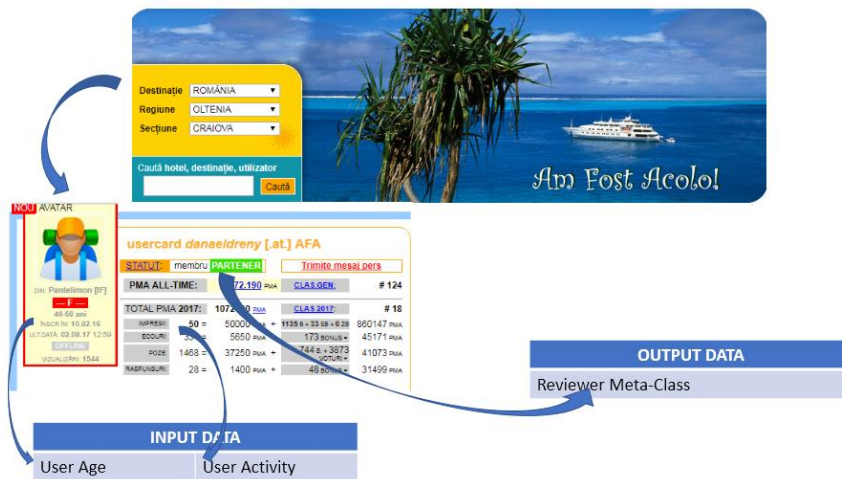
Destinație ROMÂNIA
Regiune OLTENIA
Secțiune CRAIOVA

Caută hotel, destinație, utilizator
Caută

Am Fost Acolo!

NOU AVATAR

DIN: Pantelimon [IF]
— F —
40-50 ani
ÎNSCRIS: 10.02.16
ULTIMA: 02.08.17 12:50
OFFLINE
VIZUALIZĂRI: 1544

usercard danaeldreny [.at.] AFA

STATUT: membru PARTENER
Trimite mesaj pers

| PMA ALL-TIME: | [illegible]72.190 PMA | CLAS.GEN: | # 124 |
|---|---|---|---|
| TOTAL PMA 2017: | 1072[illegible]0 PMA | CLAS 2017: | # 18 |
| IMPRESII | 50 = | 50000 PMA + | 1135 B + 33 SB + 0 2B | 860147 PMA |
| ECOURI | 33 = | 5650 PMA + | 173 BONUS + | 45171 PMA |
| POZE | 1468 = | 37250 PMA + | 744 B + 3873 VOTURI + | 41073 PMA |
| RASPUNSURI | 28 = | 1400 PMA + | 48 BONUS + | 31499 PMA |

OUTPUT DATA
Reviewer Meta-Class

INPUT DATA
| User Age | User Activity |
|---|---|